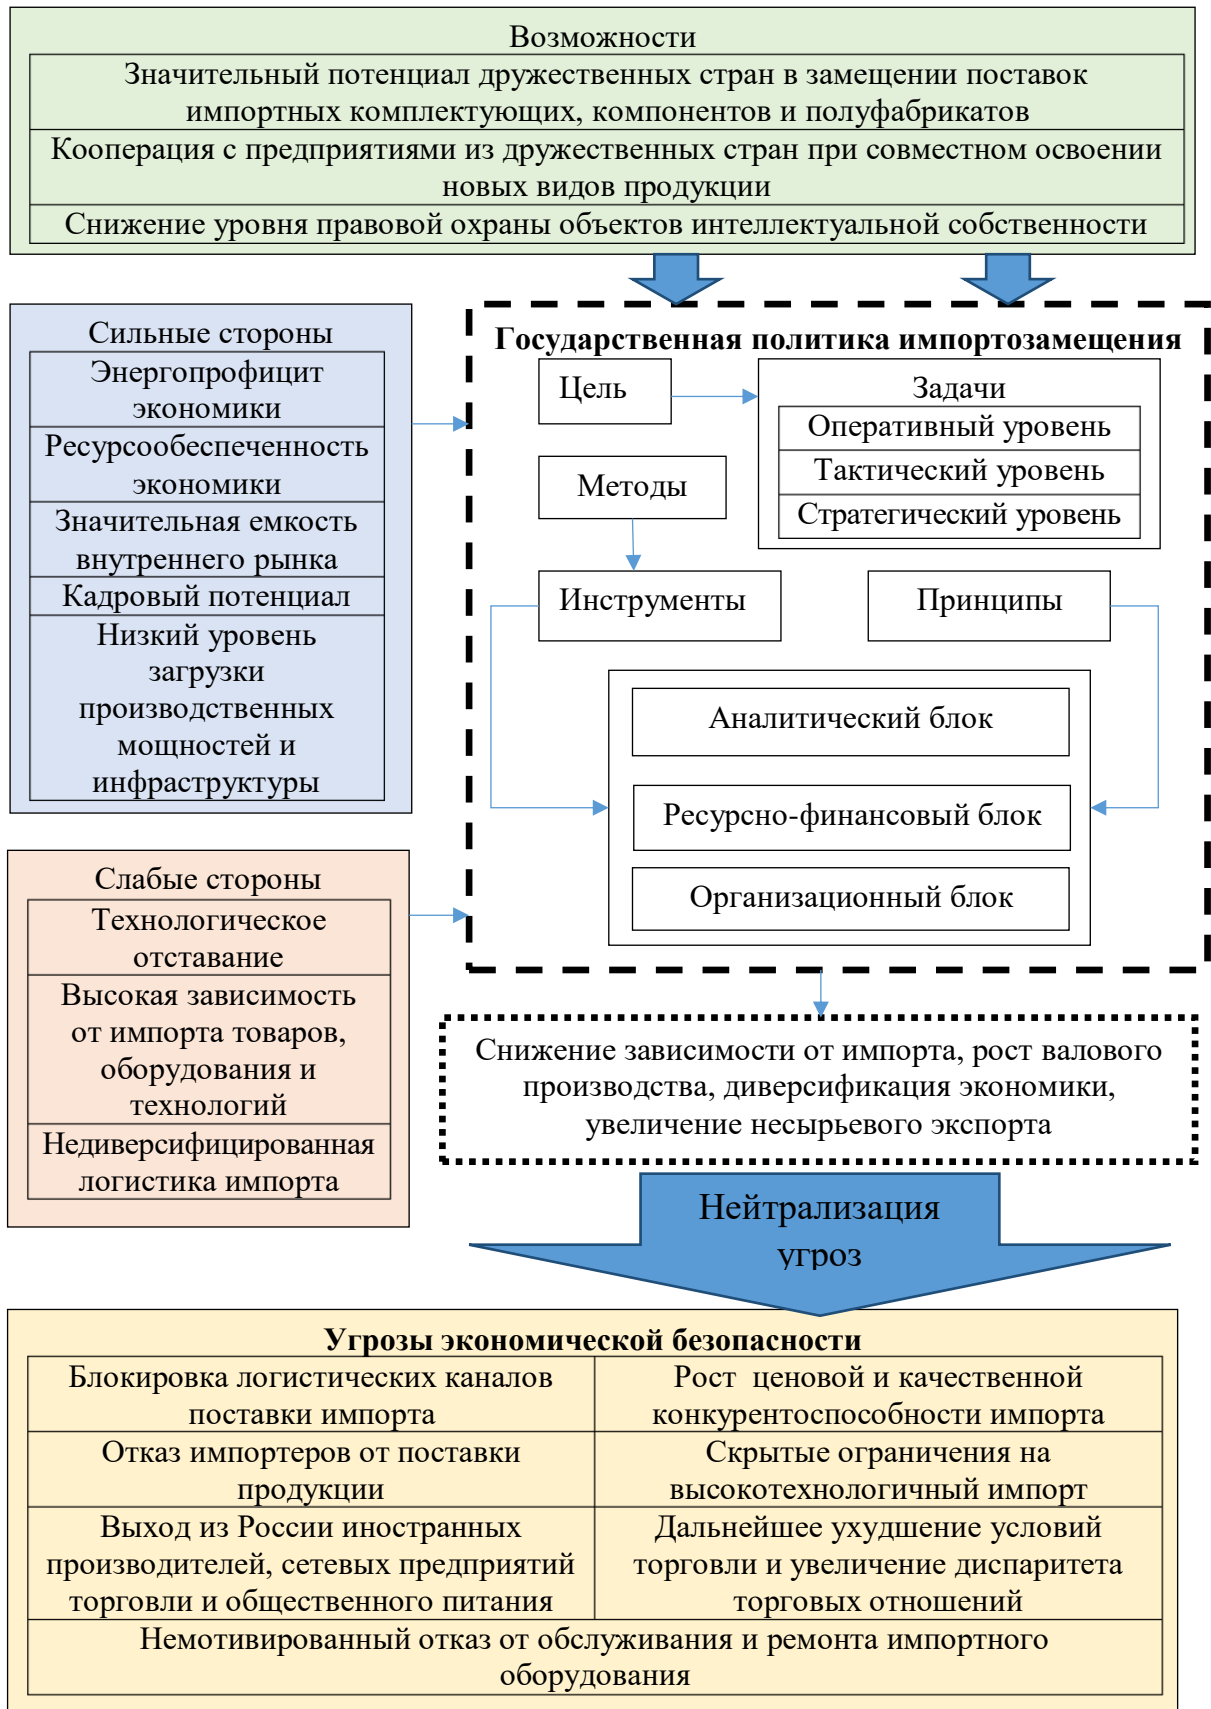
Возможности

Значительный потенциал дружественных стран в замещении поставок импортных комплектующих, компонентов и полуфабрикатов

Кооперация с предприятиями из дружественных стран при совместном освоении новых видов продукции

Снижение уровня правовой охраны объектов интеллектуальной собственности

Сильные стороны

Энергопрофицит экономики

Ресурсообеспеченность экономики

Значительная емкость внутреннего рынка

Кадровый потенциал

Низкий уровень загрузки производственных мощностей и инфраструктуры

Государственная политика импортозамещения

Цель

Задачи

Оперативный уровень

Тактический уровень

Стратегический уровень

Методы

Инструменты

Принципы

Аналитический блок

Ресурсно-финансовый блок

Организационный блок

Слабые стороны

Технологическое отставание

Высокая зависимость от импорта товаров, оборудования и технологий

Недиверсифицированная логистика импорта

Снижение зависимости от импорта, рост валового производства, диверсификация экономики, увеличение несырьевого экспорта

Нейтрализация угроз

Угрозы экономической безопасности

| Блокировка логистических каналов поставки импорта | Рост ценовой и качественной конкурентоспособности импорта |
|---|---|
| Отказ импортеров от поставки продукции | Скрытые ограничения на высокотехнологичный импорт |
| Выход из России иностранных производителей, сетевых предприятий торговли и общественного питания | Дальнейшее ухудшение условий торговли и увеличение диспаритета торговых отношений |
| Немотивированный отказ от обслуживания и ремонта импортного оборудования | |